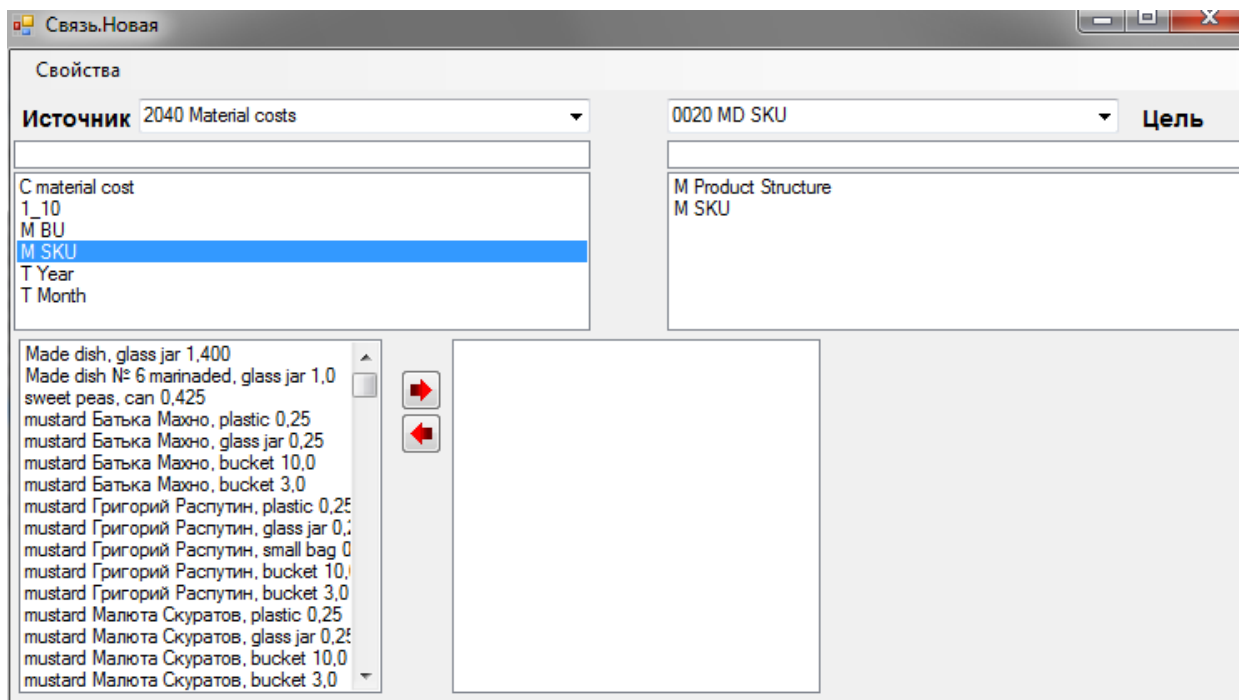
Связь.Новая

Свойства

Источник 2040 Material costs

0020 MD SKU

Цель

C material cost
1_10
M BU
M SKU
T Year
T Month

M Product Structure
M SKU

Made dish, glass jar 1,400
Made dish № 6 marinaded, glass jar 1,0
sweet peas, can 0,425
mustard Батька Махно, plastic 0,25
mustard Батька Махно, glass jar 0,25
mustard Батька Махно, bucket 10,0
mustard Батька Махно, bucket 3,0
mustard Григорий Распутин, plastic 0,25
mustard Григорий Распутин, glass jar 0,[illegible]
mustard Григорий Распутин, small bag 0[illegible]
mustard Григорий Распутин, bucket 10,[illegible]
mustard Григорий Распутин, bucket 3,0
mustard Малюта Скуратов, plastic 0,25
mustard Малюта Скуратов, glass jar 0,2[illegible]
mustard Малюта Скуратов, bucket 10,0
mustard Малюта Скуратов, bucket 3,0